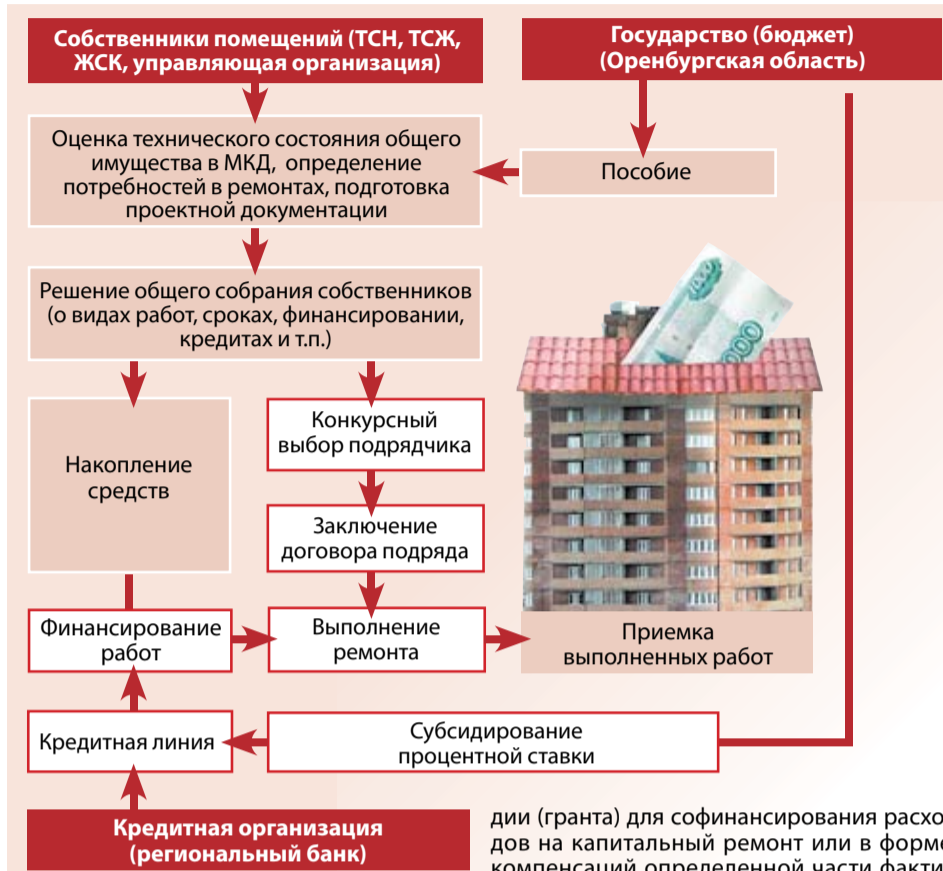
Собственники помещений (ТСН, ТСЖ, ЖСК, управляющая организация)

Государство (бюджет) (Оренбургская область)

Оценка технического состояния общего имущества в МКД, определение потребностей в ремонтах, подготовка проектной документации

Пособие

Решение общего собрания собственников (о видах работ, сроках, финансировании, кредитах и т.п.)

Накопление средств

Конкурсный выбор подрядчика

Заключение договора подряда

Финансирование работ

Выполнение ремонта

Приемка выполненных работ

Кредитная линия

Субсидирование процентной ставки

Кредитная организация (региональный банк)

дии (гранта) для софинансирования расходов на капитальный ремонт или в форме компенсаций определенной части факти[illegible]